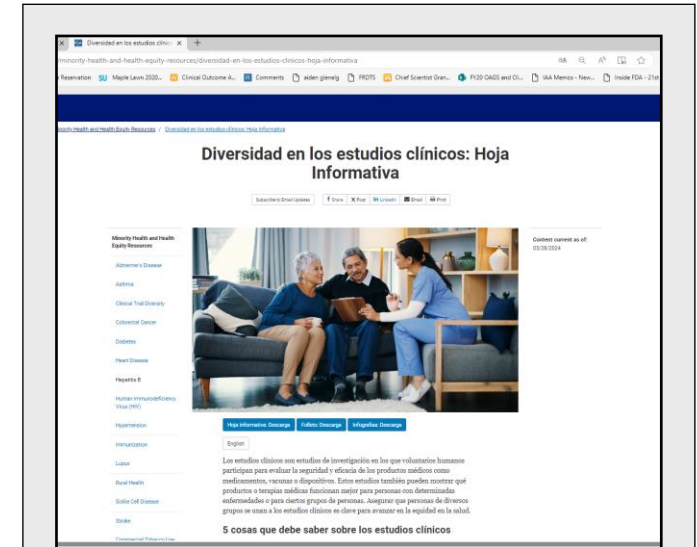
Diversidad en los estudios clínic ×  +

/minority-health-and-health-equity-resources/diversidad-en-los-estudios-clinicos-hoja-informativa

Reservation  SU Maple Lawn 2020...  Clinical Outcome A...  Comments  aiden glenelg  FRDTS  Chief Scientist Gran...  FY20 OAGS and OI...  IAA Memos - New...  Inside FDA - 21st

Minority Health and Health Equity Resources / Diversidad en los estudios clínicos: Hoja Informativa

Diversidad en los estudios clínicos: Hoja Informativa

Subscribe to Email Updates  Share  Post  Linkedin  Email  Print

Minority Health and Health Equity Resources

Alzheimer's Disease

Asthma

Clinical Trial Diversity

Colorectal Cancer

Diabetes

Heart Disease

Hepatitis B

Human Immunodeficiency Virus (HIV)

Hypertension

Immunization

Lupus

Rural Health

Sickle Cell Disease

Stroke

Commercial Tobacco Use

Content current as of:
03/28/2024

Hoja Informativa: Descarga  Folleto: Descarga  Infografías: Descarga

English

Los estudios clínicos son estudios de investigación en los que voluntarios humanos participan para evaluar la seguridad y eficacia de los productos médicos como medicamentos, vacunas o dispositivos. Estos estudios también pueden mostrar qué productos o terapias médicas funcionan mejor para personas con determinadas enfermedades o para ciertos grupos de personas. Asegurar que personas de diversos grupos se unan a los estudios clínicos es clave para avanzar en la equidad en la salud.

5 cosas que debe saber sobre los estudios clínicos